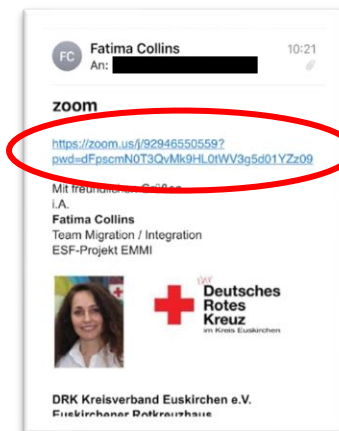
FC Fatima Collins
An:
10:21

zoom

https://zoom.us/j/92946550559?pwd=dFpscmN0T3QvMk9HL0tWV3g5d01YZz09

Mit freundlichen Grüßen
i.A.
Fatima Collins
Team Migration / Integration
ESF-Projekt EMMI

für
Deutsches
Rotes
Kreuz
im Kreis Euskirchen

DRK Kreisverband Euskirchen e.V.
Euskirchener Rotkreuzhaus